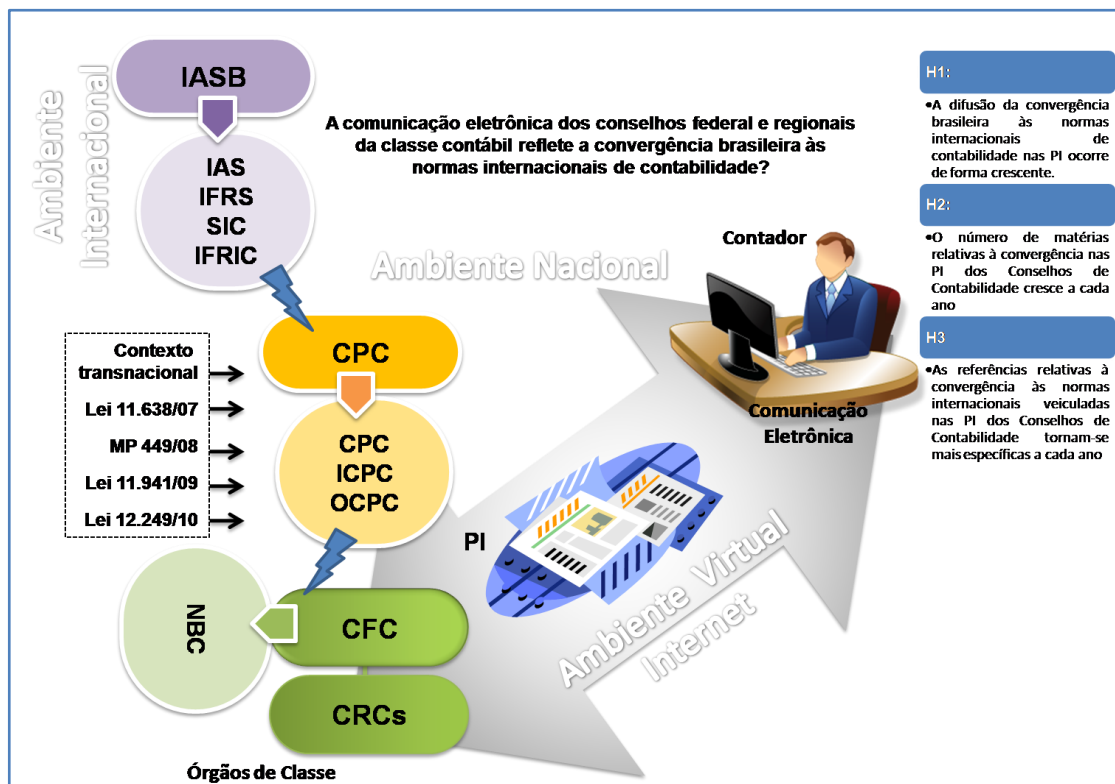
Ambiente Internacional

IASB

IAS
IFRS
SIC
IFRIC

A comunicação eletrônica dos conselhos federal e regionais da classe contábil reflete a convergência brasileira às normas internacionais de contabilidade?

H1:

•A difusão da convergência brasileira às normas internacionais de contabilidade nas PI ocorre de forma crescente.

H2:

•O número de matérias relativas à convergência nas PI dos Conselhos de Contabilidade cresce a cada ano

H3

•As referências relativas à convergência às normas internacionais veiculadas nas PI dos Conselhos de Contabilidade tornam-se mais específicas a cada ano

Contador

Ambiente Nacional

Contexto transnacional

Lei 11.638/07

MP 449/08

Lei 11.941/09

Lei 12.249/10

CPC

CPC
ICPC
OCPC

Comunicação Eletrônica

PI

Ambiente Virtual
Internet

NBC

CFC

CRCs

Órgãos de Classe